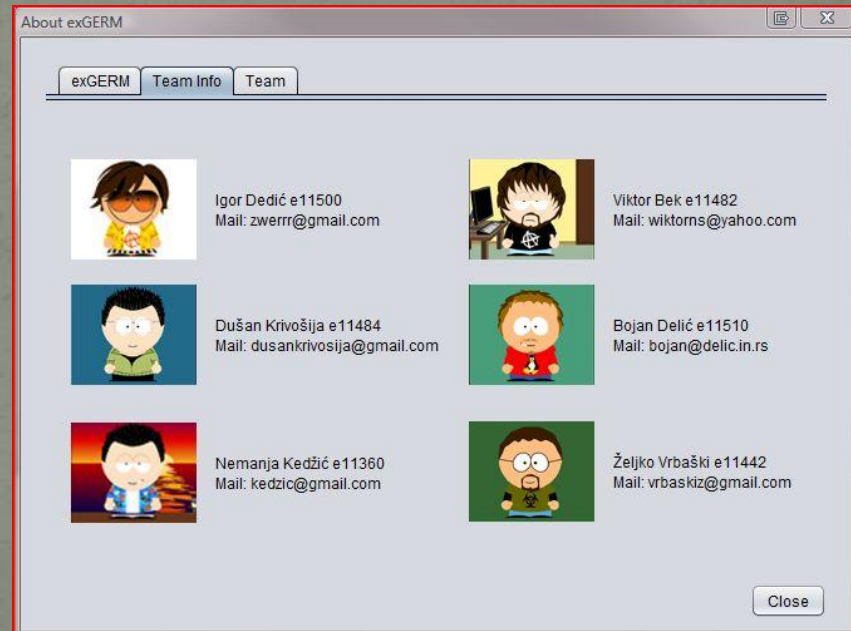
About exGERM

exGERM | Team Info | Team

Igor Dedić e11500
Mail: zwerrr@gmail.com

Viktor Bek e11482
Mail: wiktorns@yahoo.com

Dušan Krivošija e11484
Mail: dusankrivosija@gmail.com

Bojan Delić e11510
Mail: bojan@delic.in.rs

Nemanja Kedžić e11360
Mail: kedzic@gmail.com

Željko Vrbaški e11442
Mail: vrbaskiz@gmail.com

Close